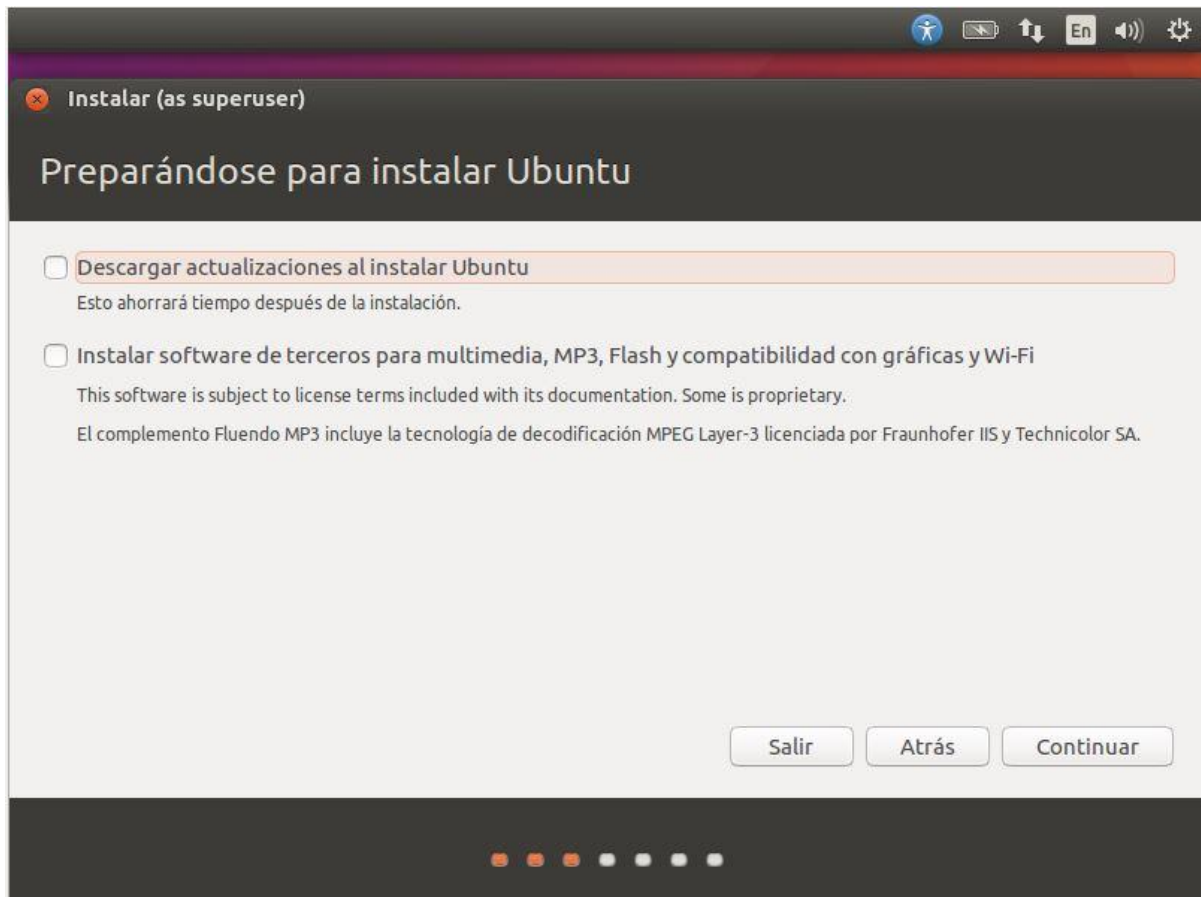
En

Instalar (as superuser)

Preparándose para instalar Ubuntu

Descargar actualizaciones al instalar Ubuntu

Esto ahorrará tiempo después de la instalación.

Instalar software de terceros para multimedia, MP3, Flash y compatibilidad con gráficas y Wi-Fi

This software is subject to license terms included with its documentation. Some is proprietary.

El complemento Fluendo MP3 incluye la tecnología de decodificación MPEG Layer-3 licenciada por Fraunhofer IIS y Technicolor SA.

Salir

Atrás

Continuar